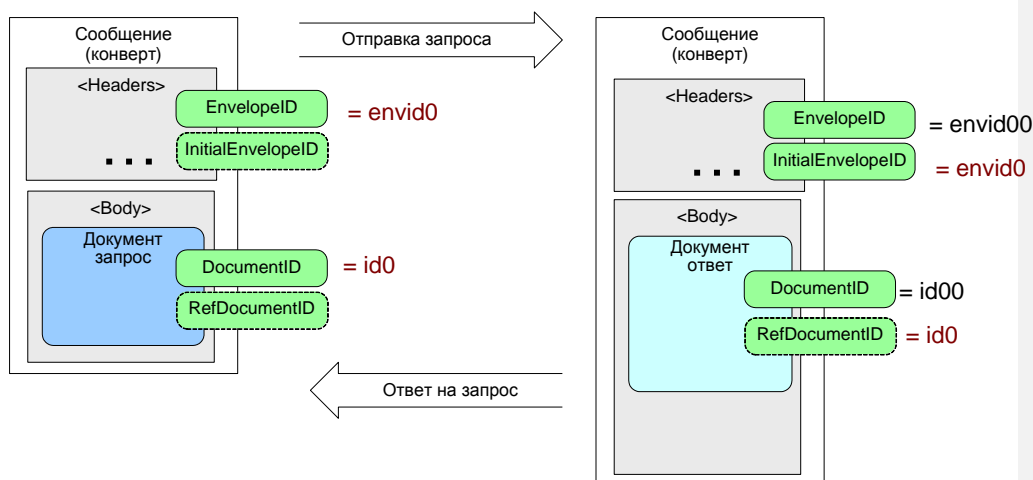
Сообщение (конверт)

<Headers>

EnvelopeID

= envid0

. . .

InitialEnvelopeID

<Body>

Документ запрос

DocumentID

= id0

RefDocumentID

Отправка запроса

Ответ на запрос

Сообщение (конверт)

<Headers>

EnvelopeID

= envid00

. . .

InitialEnvelopeID

= envid0

<Body>

Документ ответ

DocumentID

= id00

RefDocumentID

= id0